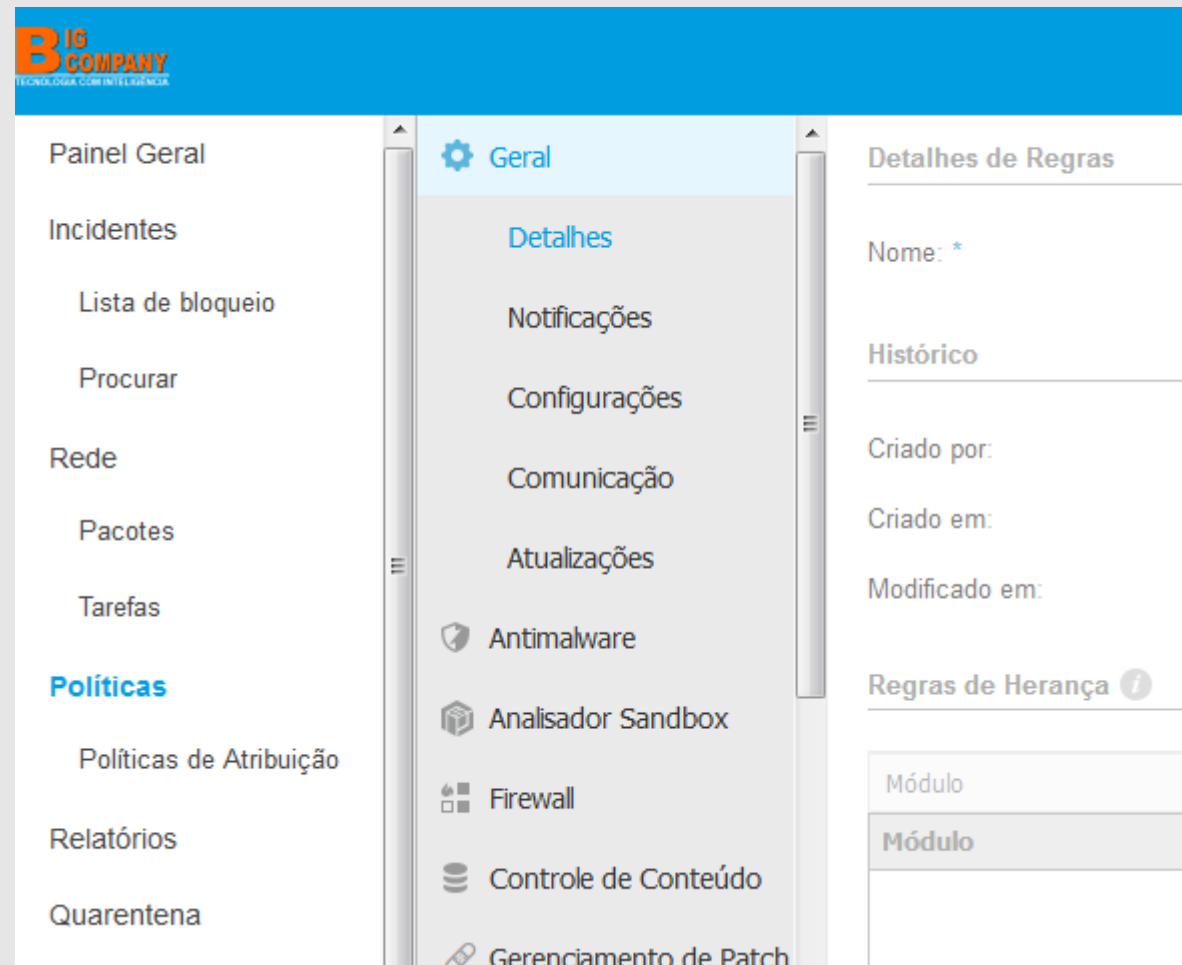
BIG COMPANY
TECNOLOGIA COM INTELIGÊNCIA

Painel Geral
Incidentes
Lista de bloqueio
Procurar
Rede
Pacotes
Tarefas
Políticas
Políticas de Atribuição
Relatórios
Quarentena

Geral
Detalhes
Notificações
Configurações
Comunicação
Atualizações
Antimalware
Analisador Sandbox
Firewall
Controle de Conteúdo
Gerenciamento de Patch

Detalhes de Regras
Nome: *
Histórico
Criado por:
Criado em:
Modificado em:
Regras de Herança

| Módulo |
|---|
| Módulo |